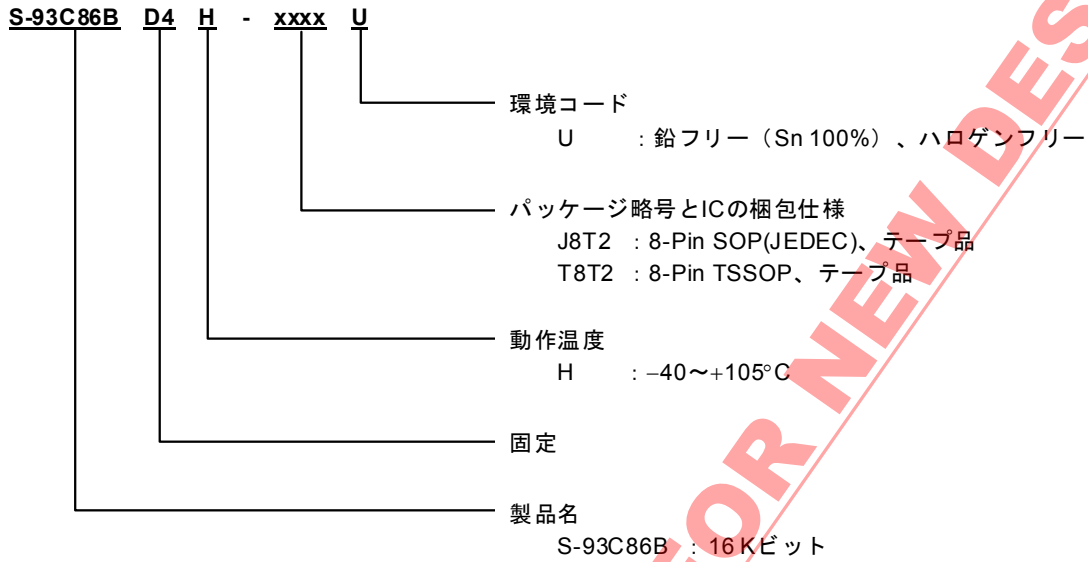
S-93C86B D4 H - xxxx U

環境コード
U : 鉛フリー（Sn 100%）、ハロゲンフリー

パッケージ略号とICの梱包仕様
J8T2 : 8-Pin SOP(JEDEC)、テープ品
T8T2 : 8-Pin TSSOP、テープ品

動作温度
H : −40〜+105°C

固定

製品名
S-93C86B : 16 Kビット

OR NEW DES